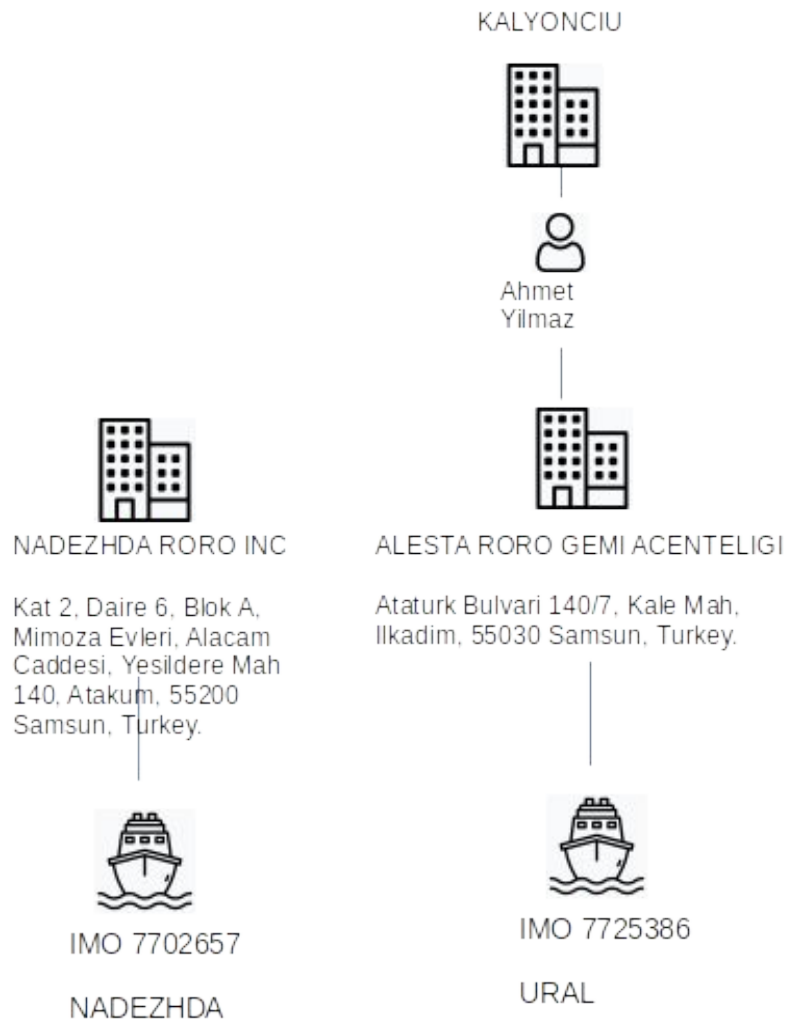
KALYONCIU

Ahmet Yilmaz

NADEZHDA RORO INC

Kat 2, Daire 6, Blok A, Mimoza Evleri, Alacam Caddesi, Yesildere Mah 140, Atakum, 55200 Samsun, Turkey.

ALESTA RORO GEMI ACENTELIGI

Ataturk Bulvari 140/7, Kale Mah, Ilkadim, 55030 Samsun, Turkey.

IMO 7702657

NADEZHDA

IMO 7725386

URAL